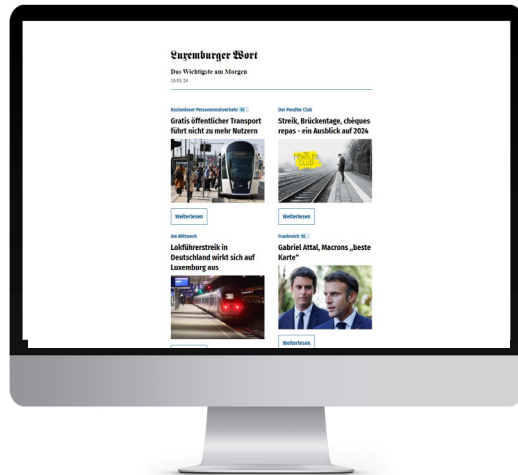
Luxemburger Wort

Das Wichtigste am Morgen

10.01.24

Kostenloser Personennahverkehr

Gratis öffentlicher Transport führt nicht zu mehr Nutzern

Weiterlesen

Der Pendler Club

Streik, Brückentage, chèques repas - ein Ausblick auf 2024

Weiterlesen

Am Mittwoch

Lokführerstreik in Deutschland wirkt sich auf Luxemburg aus

Frankreich

Gabriel Attal, Macrons „beste Karte"

Weiterlesen